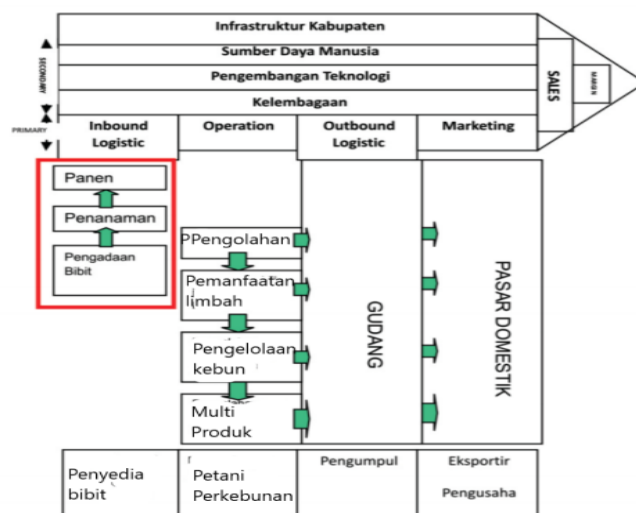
Infrastruktur Kabupaten

Sumber Daya Manusia

Pengembangan Teknologi

Kelembagaan

SECONDARY

PRIMARY

SALES

MARGIN

| Inbound Logistic | Operation | Outbound Logistic | Marketing |
|---|---|---|---|

Panen

Penanaman

Pengadaan Bibit

PPengolahan

Pemanfaatan limbah

Pengelolaan kebun

Multi Produk

GUDANG

PASAR DOMESTIK

| Penyedia bibit | Petani Perkebunan | Pengumpul | Eksportir Pengusaha |
|---|---|---|---|